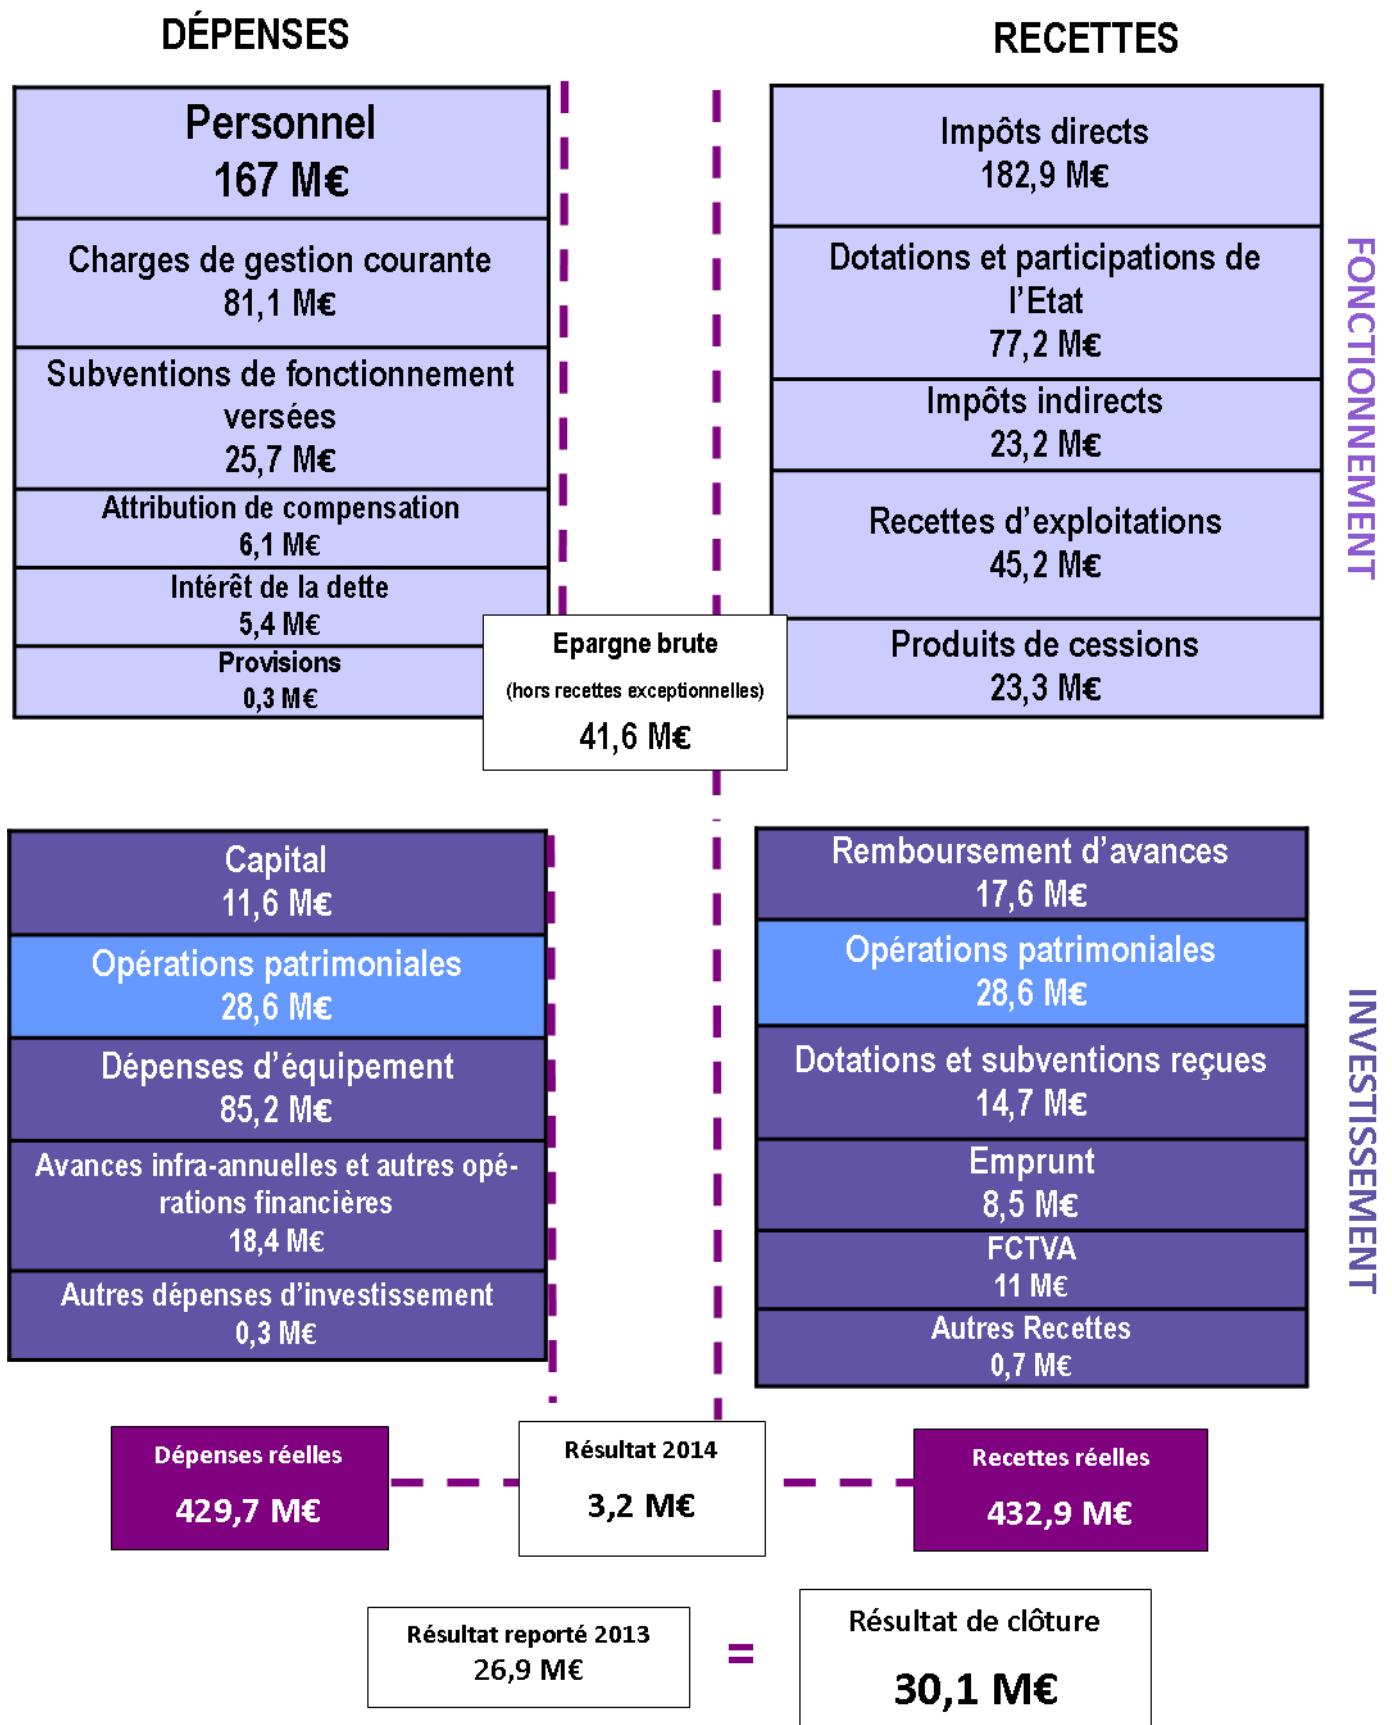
DÉPENSES

RECETTES

Personnel
167 M€

Charges de gestion courante
81,1 M€

Subventions de fonctionnement versées
25,7 M€

Attribution de compensation
6,1 M€

Intérêt de la dette
5,4 M€

Provisions
0,3 M€

Impôts directs
182,9 M€

Dotations et participations de l'Etat
77,2 M€

Impôts indirects
23,2 M€

Recettes d'exploitations
45,2 M€

Produits de cessions
23,3 M€

FONCTIONNEMENT

Epargne brute
(hors recettes exceptionnelles)
41,6 M€

Capital
11,6 M€

Opérations patrimoniales
28,6 M€

Dépenses d'équipement
85,2 M€

Avances infra-annuelles et autres opérations financières
18,4 M€

Autres dépenses d'investissement
0,3 M€

Remboursement d'avances
17,6 M€

Opérations patrimoniales
28,6 M€

Dotations et subventions reçues
14,7 M€

Emprunt
8,5 M€

FCTVA
11 M€

Autres Recettes
0,7 M€

INVESTISSEMENT

Dépenses réelles
429,7 M€

Résultat 2014
3,2 M€

Recettes réelles
432,9 M€

Résultat reporté 2013
26,9 M€

=

Résultat de clôture
30,1 M€